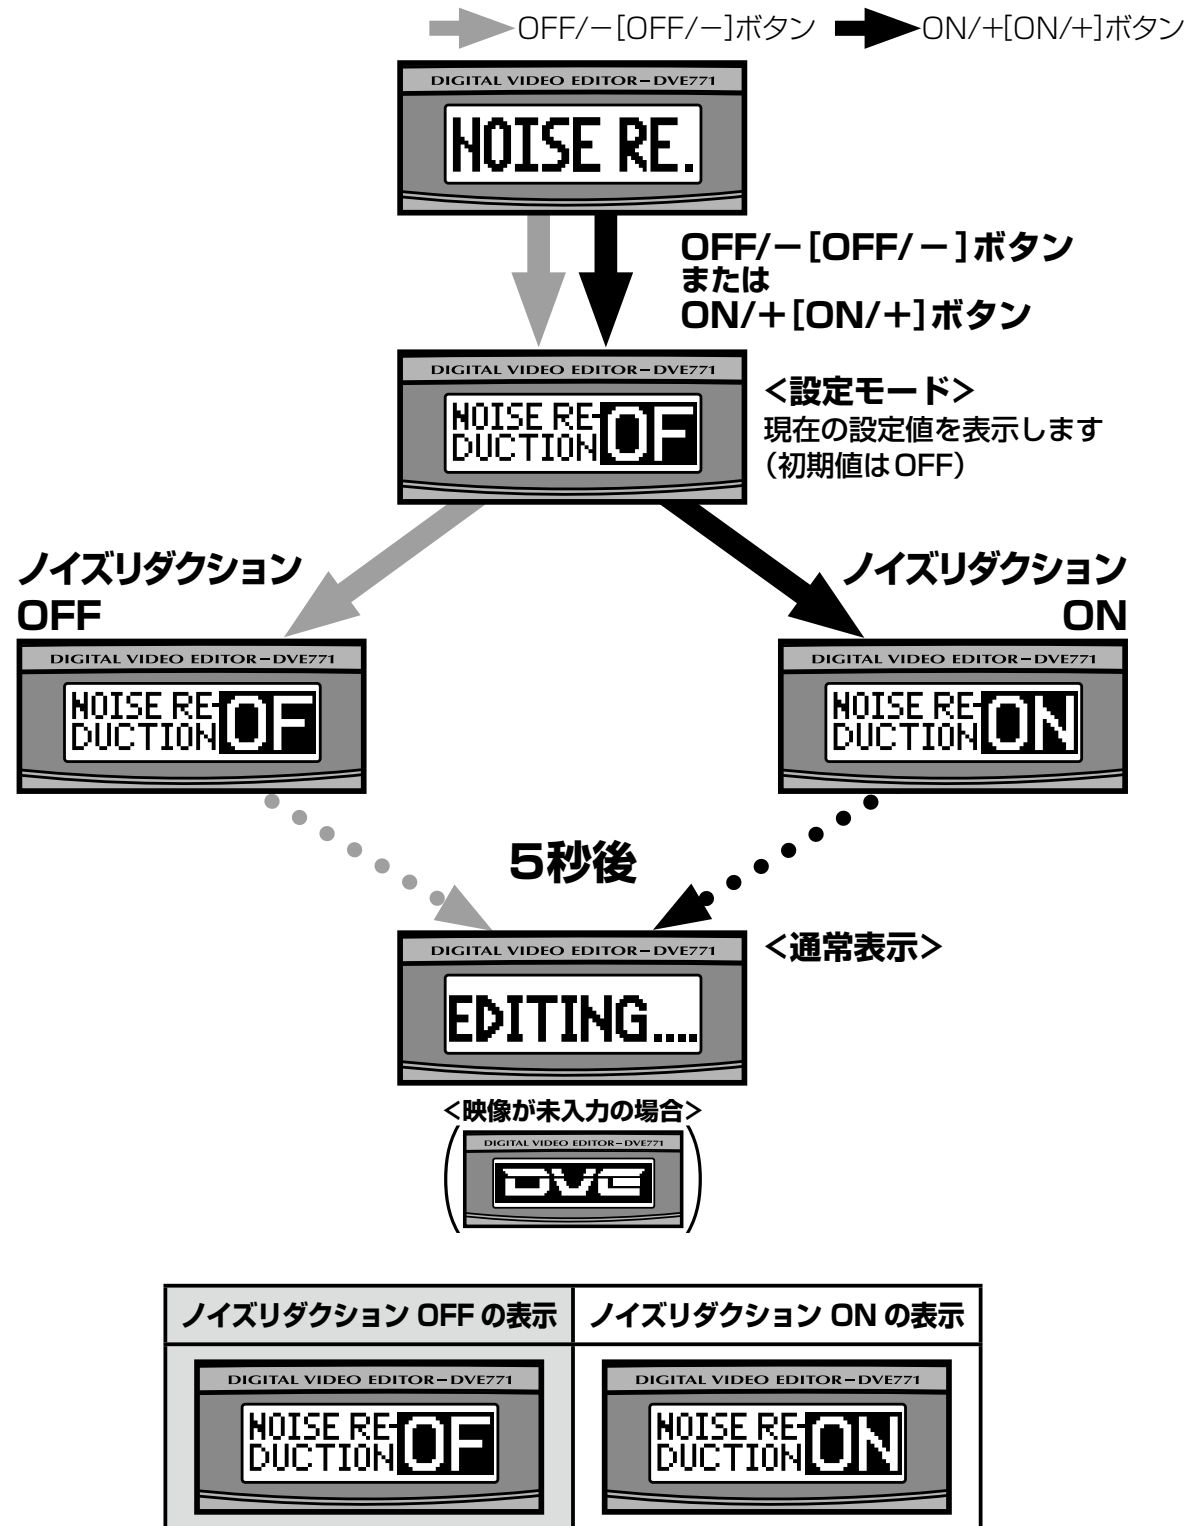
OFF/−[OFF/−]ボタン ON/+[ON/+]ボタン

DIGITAL VIDEO EDITOR−DVE771
NOISE RE.

OFF/−[OFF/−]ボタン
または
ON/+[ON/+]ボタン

DIGITAL VIDEO EDITOR−DVE771
NOISE RE-
DUCTION OF

<設定モード>
現在の設定値を表示します
(初期値はOFF)

ノイズリダクション
OFF

ノイズリダクション
ON

DIGITAL VIDEO EDITOR−DVE771
NOISE RE-
DUCTION OF

DIGITAL VIDEO EDITOR−DVE771
NOISE RE-
DUCTION ON

5秒後

DIGITAL VIDEO EDITOR−DVE771
EDITING....

<通常表示>

<映像が未入力の場合>
DIGITAL VIDEO EDITOR−DVE771
DVE

| ノイズリダクション OFF の表示 | ノイズリダクション ON の表示 |
|---|---|
| DIGITAL VIDEO EDITOR−DVE771 NOISE RE- DUCTION OF | DIGITAL VIDEO EDITOR−DVE771 NOISE RE- DUCTION ON |